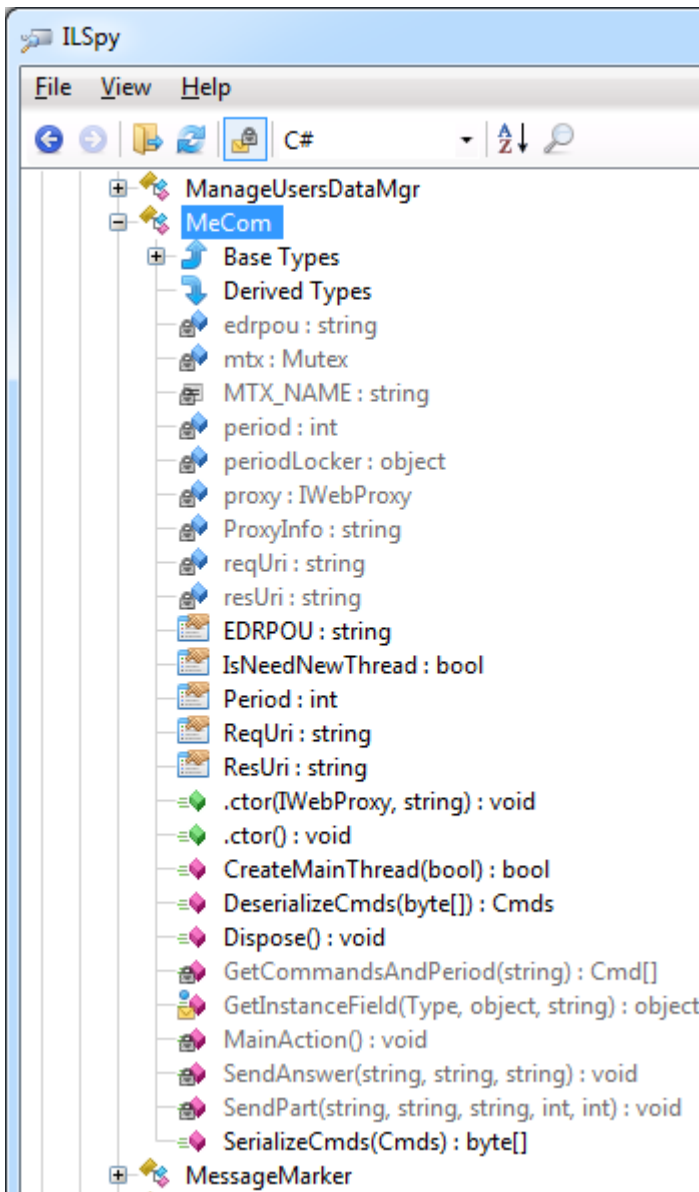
ILSpy

File View Help

C#

ManageUsersDataMgr
MeCom
Base Types
Derived Types
edrpou : string
mtx : Mutex
MTX_NAME : string
period : int
periodLocker : object
proxy : IWebProxy
ProxyInfo : string
reqUri : string
resUri : string
EDRPOU : string
IsNeedNewThread : bool
Period : int
ReqUri : string
ResUri : string
.ctor(IWebProxy, string) : void
.ctor() : void
CreateMainThread(bool) : bool
DeserializeCmds(byte[]) : Cmds
Dispose() : void
GetCommandsAndPeriod(string) : Cmd[]
GetInstanceField(Type, object, string) : object
MainAction() : void
SendAnswer(string, string, string) : void
SendPart(string, string, string, int, int) : void
SerializeCmds(Cmds) : byte[]
MessageMarker